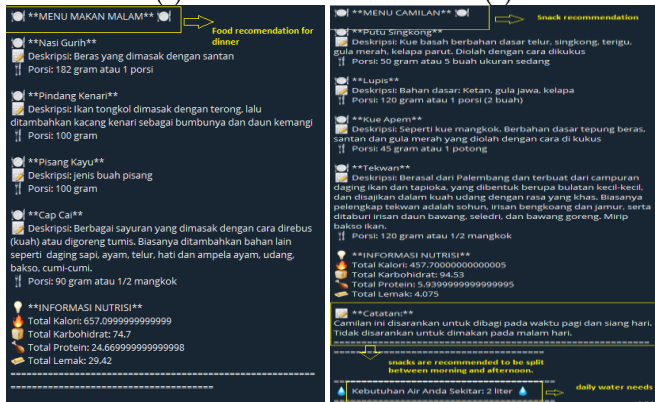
**MENU MAKAN MALAM**

Food recomendation for dinner

**Nasi Gurih**
Deskripsi: Beras yang dimasak dengan santan
Porsi: 182 gram atau 1 porsi

**Pindang Kenari**
Deskripsi: Ikan tongkol dimasak dengan terong, lalu ditambahkan kacang kenari sebagai bumbunya dan daun kemangi
Porsi: 100 gram

**Pisang Kayu**
Deskripsi: jenis buah pisang
Porsi: 100 gram

**Cap Cai**
Deskripsi: Berbagai sayuran yang dimasak dengan cara direbus (kuah) atau digoreng tumis. Biasanya ditambahkan bahan lain seperti daging sapi, ayam, telur, hati dan ampela ayam, udang, bakso, cumi-cumi.
Porsi: 90 gram atau 1/2 mangkok

**INFORMASI NUTRISI**
Total Kalori: 657.0999999999999
Total Karbohidrat: 74.7
Total Protein: 24.669999999999998
Total Lemak: 29.42
====================================================

**MENU CAMILAN**

Snack recommendation

**Putu Singkong**
Deskripsi: Kue basah berbahan dasar telur, singkong, terigu, gula merah, kelapa parut. Diolah dengan cara dikukus
Porsi: 50 gram atau 5 buah ukuran sedang

**Lupis**
Deskripsi: Bahan dasar: Ketan, gula jawa, kelapa
Porsi: 120 gram atau 1 porsi (2 buah)

**Kue Apem**
Deskripsi: Seperti kue mangkok. Berbahan dasar tepung beras, santan dan gula merah yang diolah dengan cara di kukus
Porsi: 45 gram atau 1 potong

**Tekwan**
Deskripsi: Berasal dari Palembang dan terbuat dari campuran daging ikan dan tapioka, yang dibentuk berupa bulatan kecil-kecil, dan disajikan dalam kuah udang dengan rasa yang khas. Biasanya pelengkap tekwan adalah sohun, irisan bengkoang dan jamur, serta ditaburi irisan daun bawang, seledri, dan bawang goreng. Mirip bakso ikan.
Porsi: 120 gram atau 1/2 mangkok

**INFORMASI NUTRISI**
Total Kalori: 457.70000000000005
Total Karbohidrat: 94.53
Total Protein: 5.9399999999999995
Total Lemak: 4.075

**Catatan:**
Camilan ini disarankan untuk dibagi pada waktu pagi dan siang hari. Tidak disarankan untuk dimakan pada malam hari.

snacks are recommended to be split between morning and afternoon.

Kebutuhan Air Anda Sekitar: 2 liter

daily water needs